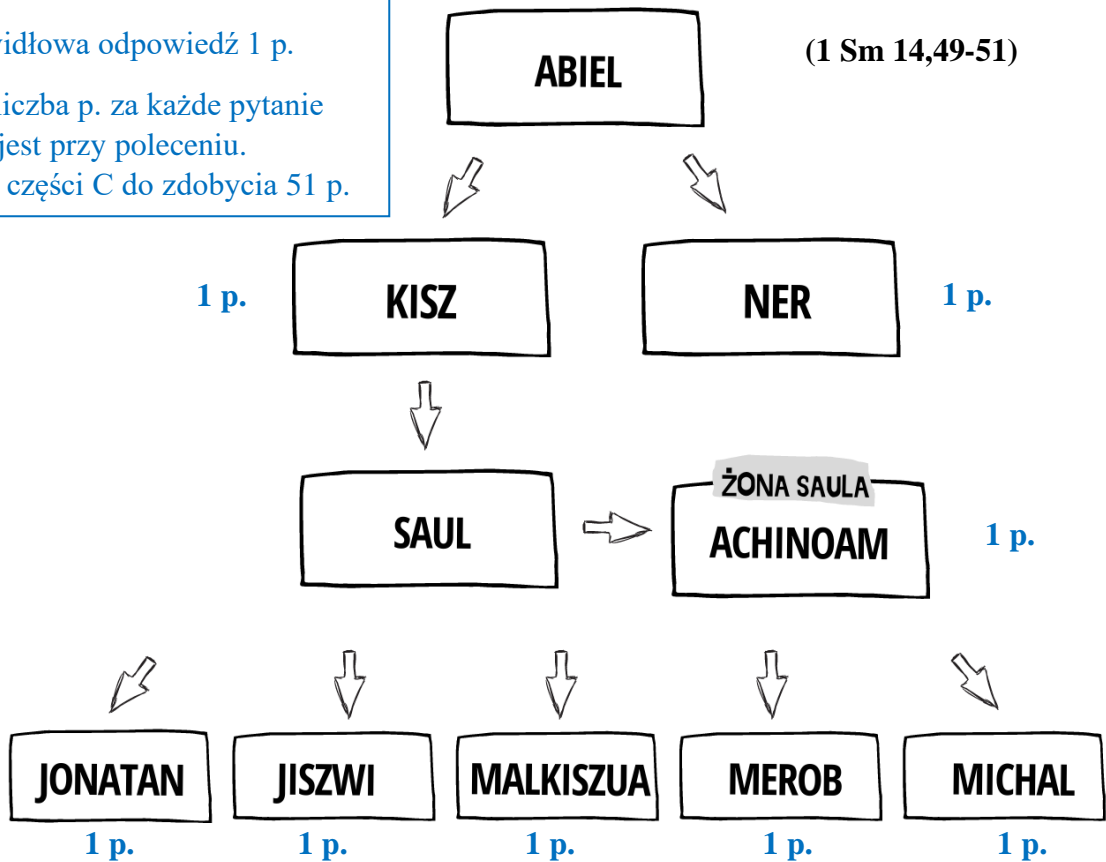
widłowa odpowiedź 1 p.

liczba p. za każde pytanie jest przy poleceniu.

części C do zdobycia 51 p.

ABIEL

(1 Sm 14,49-51)

1 p.

KISZ

NER

1 p.

SAUL

ŻONA SAULA

ACHINOAM

1 p.

JONATAN

JISZWI

MALKISZUA

MEROB

MICHAL

1 p.

1 p.

1 p.

1 p.

1 p.